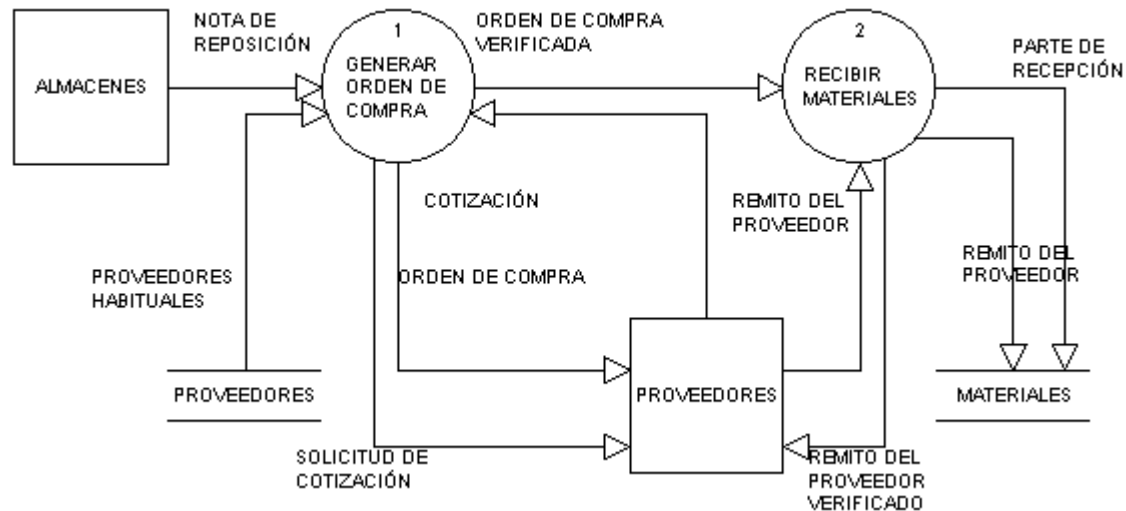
ALMACENES

NOTA DE REPOSICIÓN

1
GENERAR ORDEN DE COMPRA

ORDEN DE COMPRA VERIFICADA

2
RECIBIR MATERIALES

PARTE DE RECEPCIÓN

COTIZACIÓN

REMITO DEL PROVEEDOR

REMITO DEL PROVEEDOR

PROVEEDORES HABITUALES

ORDEN DE COMPRA

PROVEEDORES

PROVEEDORES

MATERIALES

SOLICITUD DE COTIZACIÓN

REMITO DEL PROVEEDOR VERIFICADO